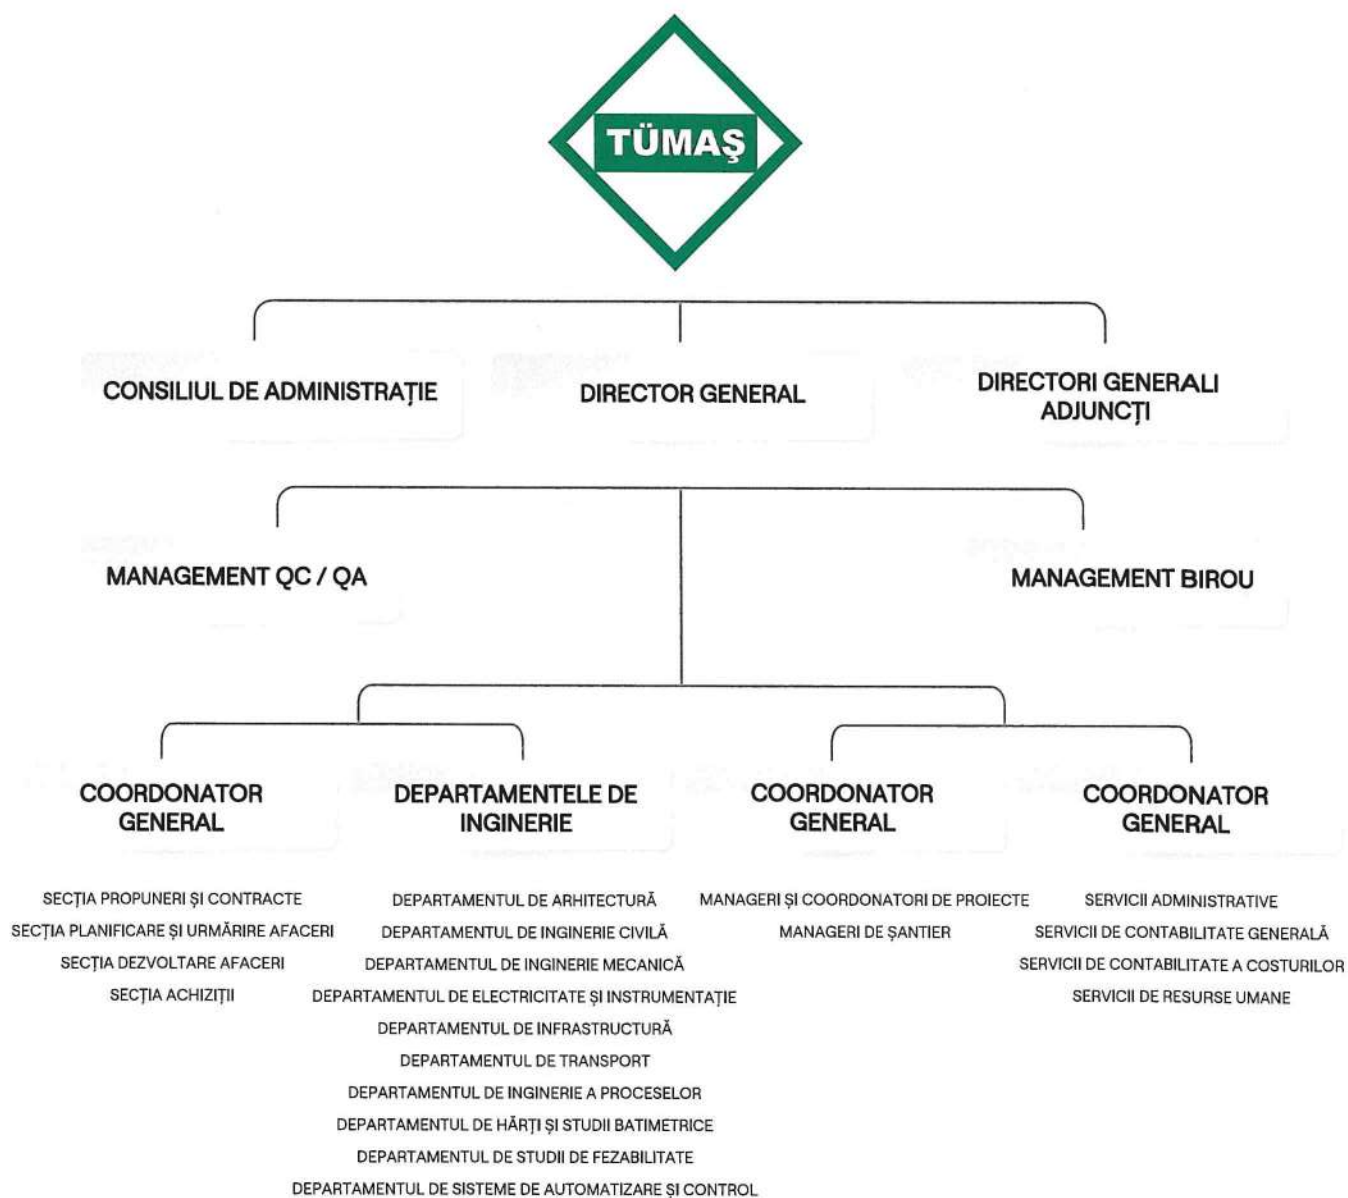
TÜMAŞ

CONSILIUL DE ADMINISTRAȚIE

DIRECTOR GENERAL

DIRECTORI GENERALI ADJUNCȚI

MANAGEMENT QC / QA

MANAGEMENT BIROU

COORDONATOR GENERAL

SECȚIA PROPUNERI ŞI CONTRACTE
SECȚIA PLANIFICARE ŞI URMĂRIRE AFACERI
SECȚIA DEZVOLTARE AFACERI
SECȚIA ACHIZIȚII

DEPARTAMENTELE DE INGINERIE

DEPARTAMENTUL DE ARHITECTURĂ
DEPARTAMENTUL DE INGINERIE CIVILĂ
DEPARTAMENTUL DE INGINERIE MECANICĂ
DEPARTAMENTUL DE ELECTRICITATE ŞI INSTRUMENTAȚIE
DEPARTAMENTUL DE INFRASTRUCTURĂ
DEPARTAMENTUL DE TRANSPORT
DEPARTAMENTUL DE INGINERIE A PROCESELOR
DEPARTAMENTUL DE HĂRȚI ŞI STUDII BATIMETRICE
DEPARTAMENTUL DE STUDII DE FEZABILITATE
DEPARTAMENTUL DE SISTEME DE AUTOMATIZARE ŞI CONTROL

COORDONATOR GENERAL

MANAGERI ŞI COORDONATORI DE PROIECTE
MANAGERI DE ŞANTIER

COORDONATOR GENERAL

SERVICII ADMINISTRATIVE
SERVICII DE CONTABILITATE GENERALĂ
SERVICII DE CONTABILITATE A COSTURILOR
SERVICII DE RESURSE UMANE